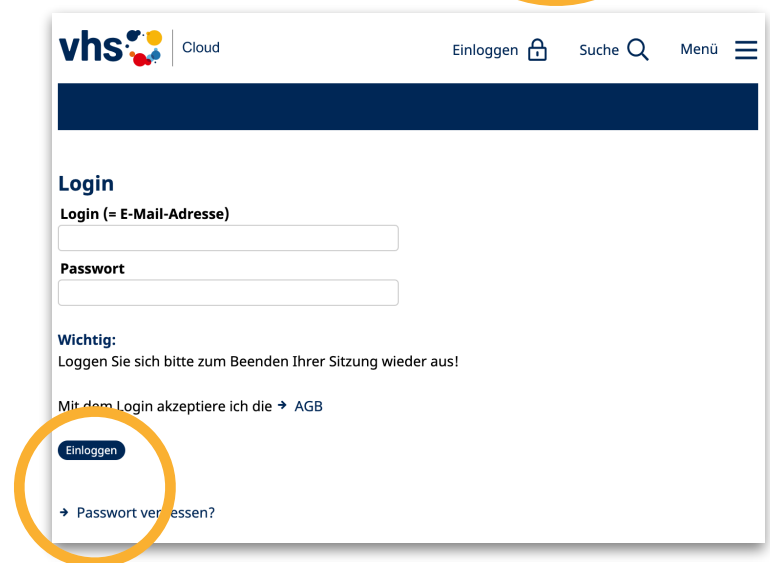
vhs Cloud

Einloggen Suche Menü

Login

Login (= E-Mail-Adresse)

Passwort

Wichtig:
Loggen Sie sich bitte zum Beenden Ihrer Sitzung wieder aus!

Mit dem Login akzeptiere ich die → AGB

Einloggen

→ Passwort ver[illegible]essen?